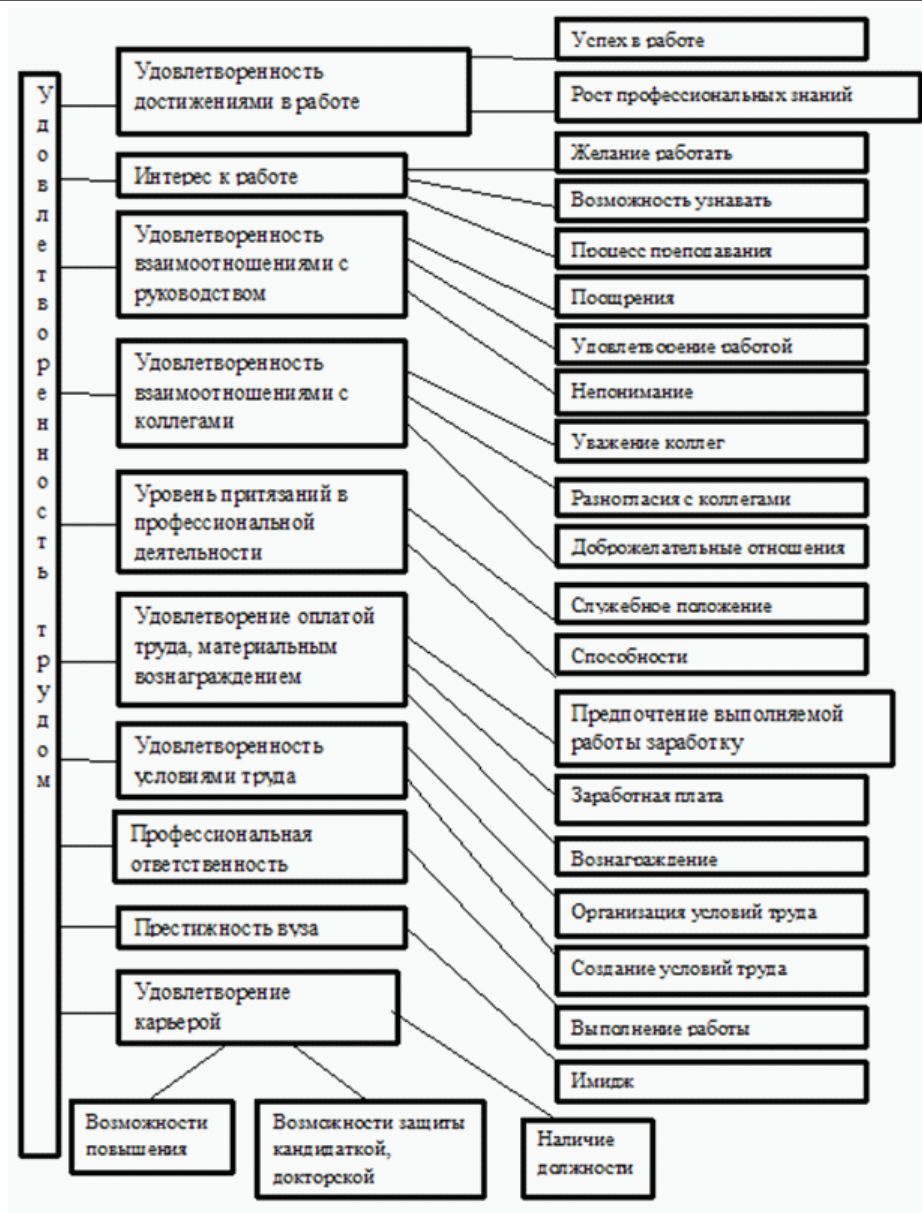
Удовлетворенность трудом

Удовлетворенность достижениями в работе

Интерес к работе

Удовлетворенность взаимоотношениями с руководством

Удовлетворенность взаимоотношениями с коллегами

Уровень притязаний в профессиональной деятельности

Удовлетворение оплатой труда, материальным вознаграждением

Удовлетворенность условиями труда

Профессиональная ответственность

Престижность вуза

Удовлетворение карьерой

Успех в работе

Рост профессиональных знаний

Желание работать

Возможность узнавать

Процесс преподавания

Поощрения

Удовлетворение работой

Непонимание

Уважение коллег

Разногласия с коллегами

Доброжелательные отношения

Служебное положение

Способности

Предпочтение выполняемой работы заработку

Заработная плата

Вознаграждение

Организация условий труда

Создание условий труда

Выполнение работы

Имидж

Возможности повышения

Возможности защиты кандидаткой, докторской

Наличие должности